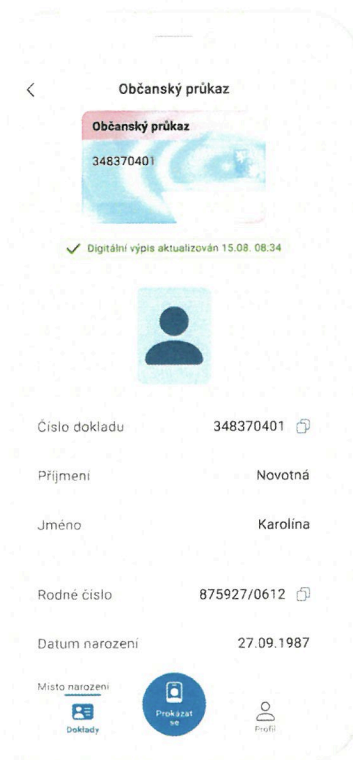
<

Občanský průkaz

Občanský průkaz

348370401

Digitální výpis aktualizován 15.08. 08:34

Číslo dokladu 348370401

Příjmení Novotná

Jméno Karolína

Rodné číslo 875927/0612

Datum narození 27.09.1987

Místo narození

Doklady

Prokázat se

Profil